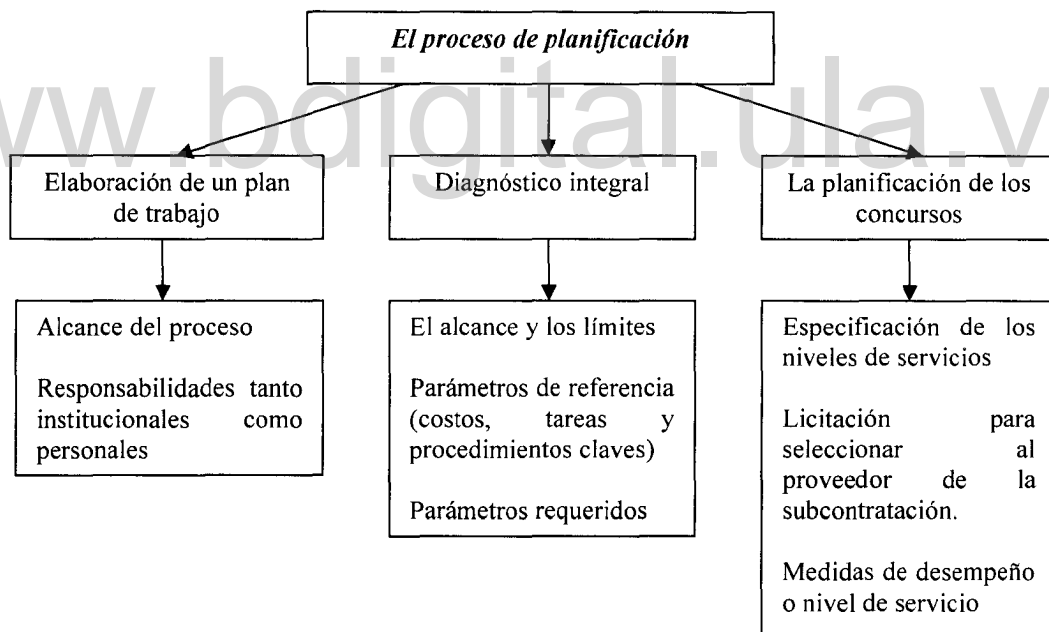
El proceso de planificación

Elaboración de un plan de trabajo

Diagnóstico integral

La planificación de los concursos

Alcance del proceso

Responsabilidades tanto institucionales como personales

El alcance y los límites

Parámetros de referencia (costos, tareas y procedimientos claves)

Parámetros requeridos

Especificación de los niveles de servicios

Licitación para seleccionar al proveedor de la subcontratación.

Medidas de desempeño o nivel de servicio

www.bdigital.ula.ve